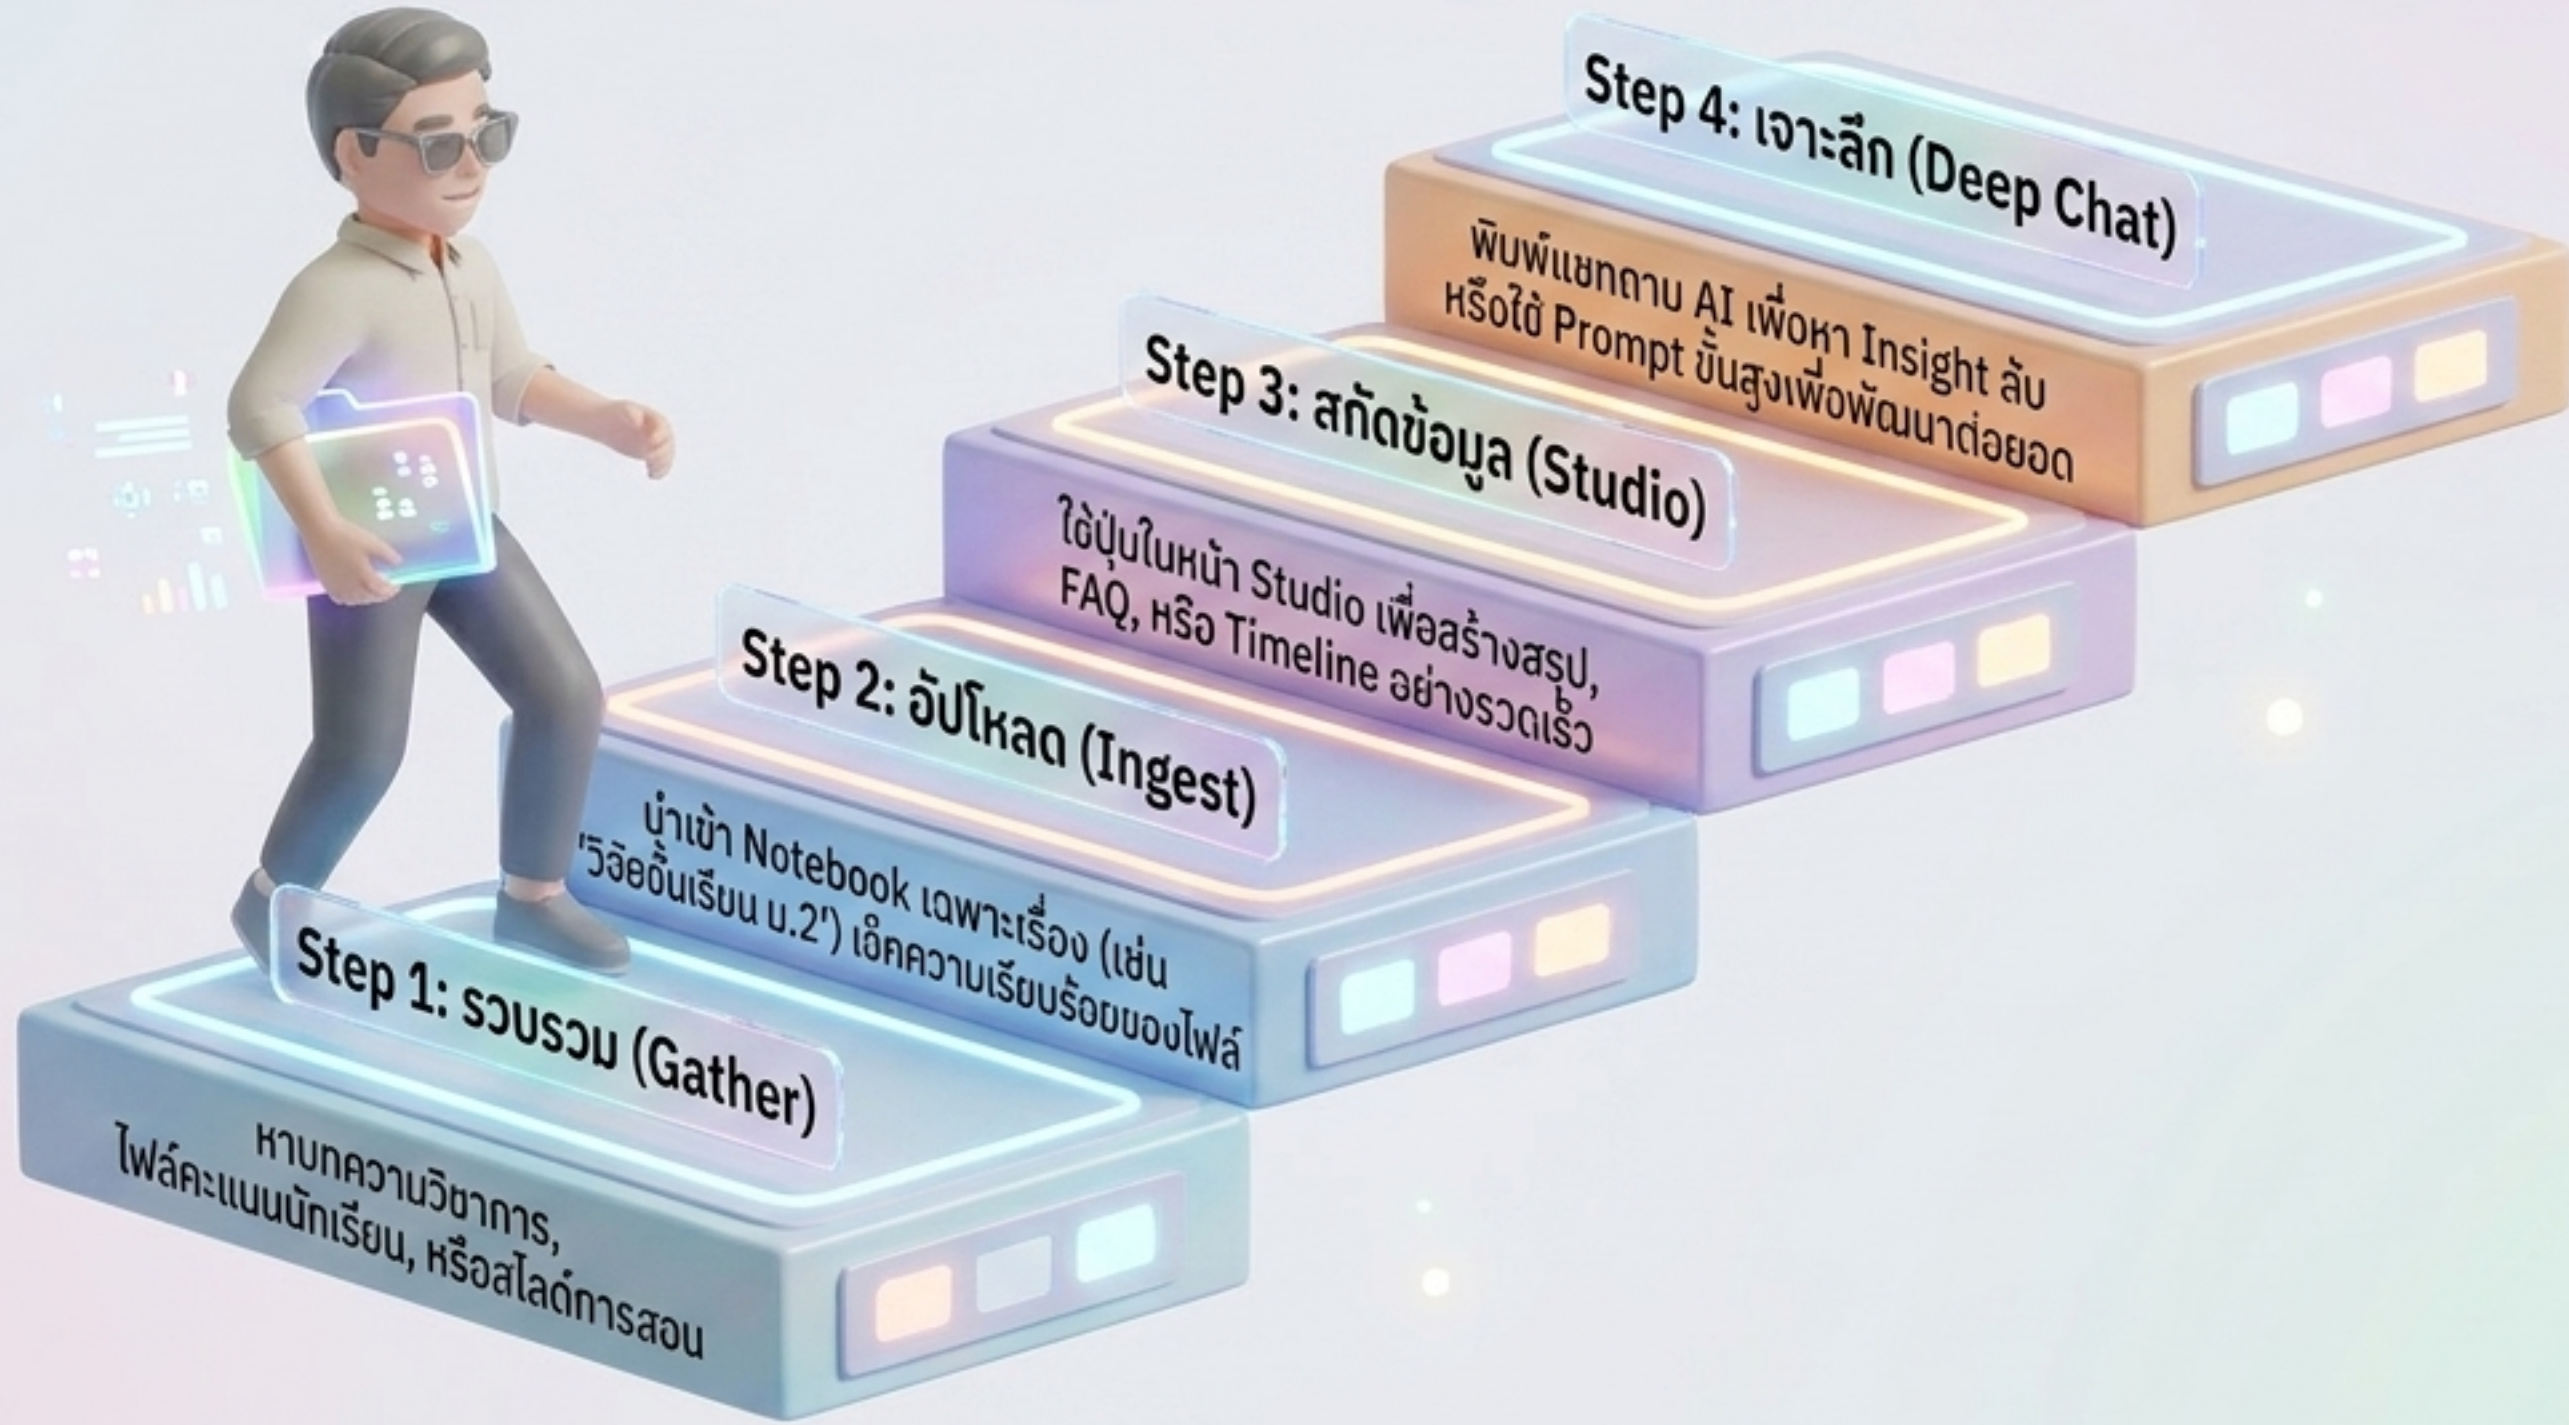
Step 4: เจาะลึก (Deep Chat)

พิมพ์แชทถาม AI เพื่อหา Insight ลับ หรือใช้ Prompt ขั้นสูงเพื่อพัฒนาต่อยอด

Step 3: สกัดข้อมูล (Studio)

ใช้ปุ่มในหน้า Studio เพื่อสร้างสรุป, FAQ, หรือ Timeline อย่างรวดเร็ว

Step 2: อัปโหลด (Ingest)

นำเข้า Notebook เฉพาะเรื่อง (เช่น 'วิจัยชั้นเรียน ม.2') เอ็คความเรียบร้อยของไฟล์

Step 1: รวบรวม (Gather)

หาบทความวิชาการ, ไฟล์คะแนนนักเรียน, หรือสไลด์การสอน